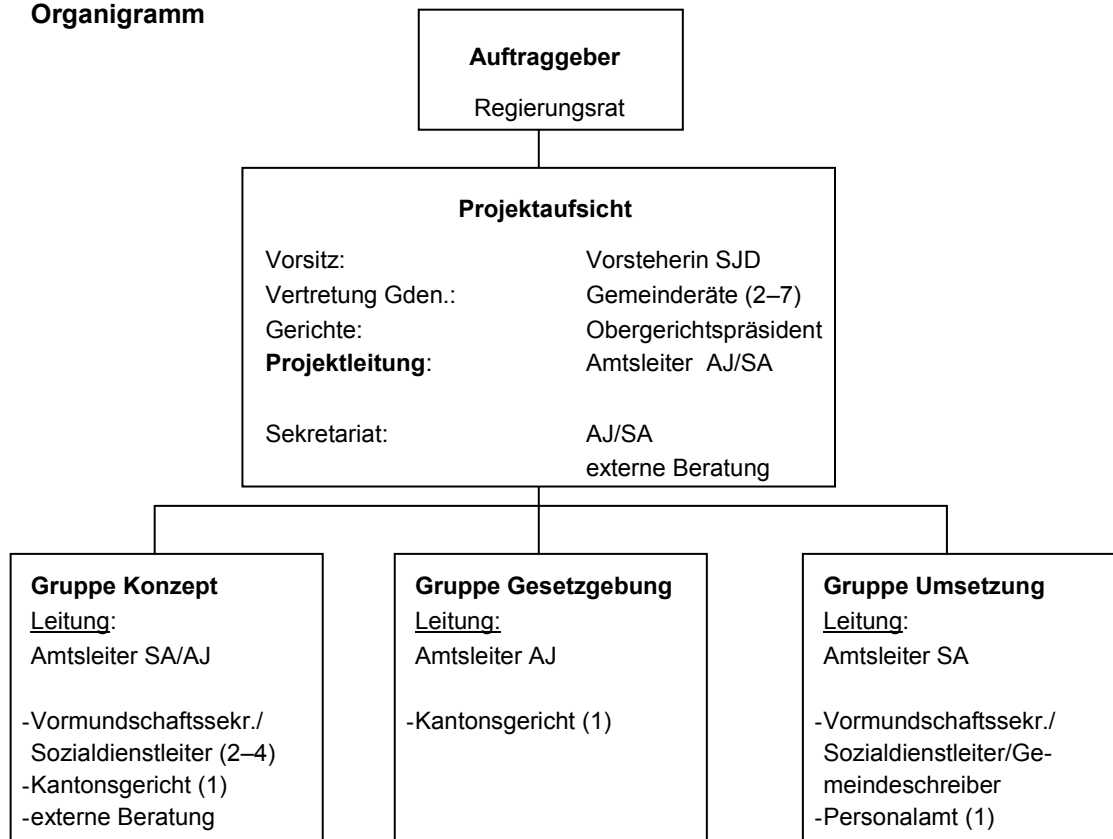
**Organigramm**

**Auftraggeber**
Regierungsrat

**Projektaufsicht**

Vorsitz: Vorsteherin SJD
Vertretung Gden.: Gemeinderäte (2–7)
Gerichte: Obergerichtspräsident
**Projektleitung**: Amtsleiter AJ/SA

Sekretariat: AJ/SA
externe Beratung

**Gruppe Konzept**
Leitung:
Amtsleiter SA/AJ

-Vormundschaftssekr./ Sozialdienstleiter (2–4)
-Kantonsgericht (1)
-externe Beratung

**Gruppe Gesetzgebung**
Leitung:
Amtsleiter AJ

-Kantonsgericht (1)

**Gruppe Umsetzung**
Leitung:
Amtsleiter SA

-Vormundschaftssekr./ Sozialdienstleiter/Gemeindeschreiber
-Personalamt (1)